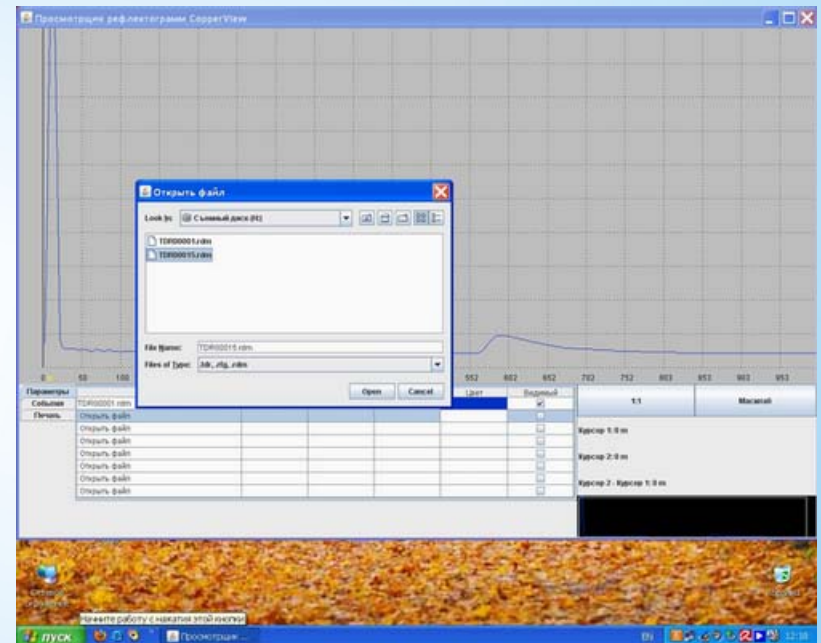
Просмотрщик рефлектограмм CopperView

Открыть файл

Look In: Съемный диск (H:)

TDR00001.rdm
TDR00015.rdm

File Name: TDR00015.rdm
Files of Type: .tdr, .cfg, .rdm

Open
Cancel

0 50 100 552 602 652 702 752 803 853 903 953

Параметры
События
Печать

TDR00001.rdm
Открыть файл
Открыть файл
Открыть файл
Открыть файл
Открыть файл
Открыть файл
Открыть файл

Цвет
Видимый

1:1
Масштаб

Курсор 1: 0 m
Курсор 2: 0 m
Курсор 2 - Курсор 1: 0 m

Начните работу с нажатия этой кнопки

пуск
Просмотрщик ...
EN
12:18